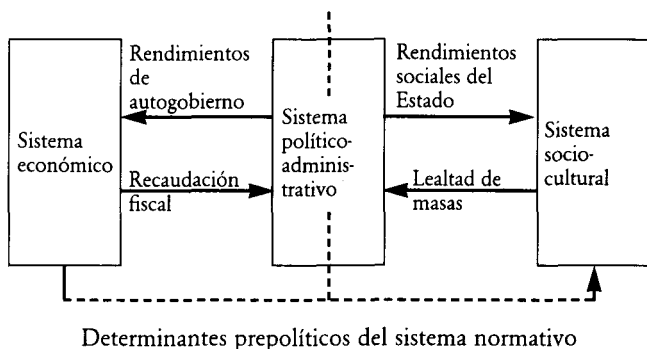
Sistema económico

Rendimientos de autogobierno

Recaudación fiscal

Sistema político-administrativo

Rendimientos sociales del Estado

Lealtad de masas

Sistema socio-cultural

Determinantes prepolíticos del sistema normativo